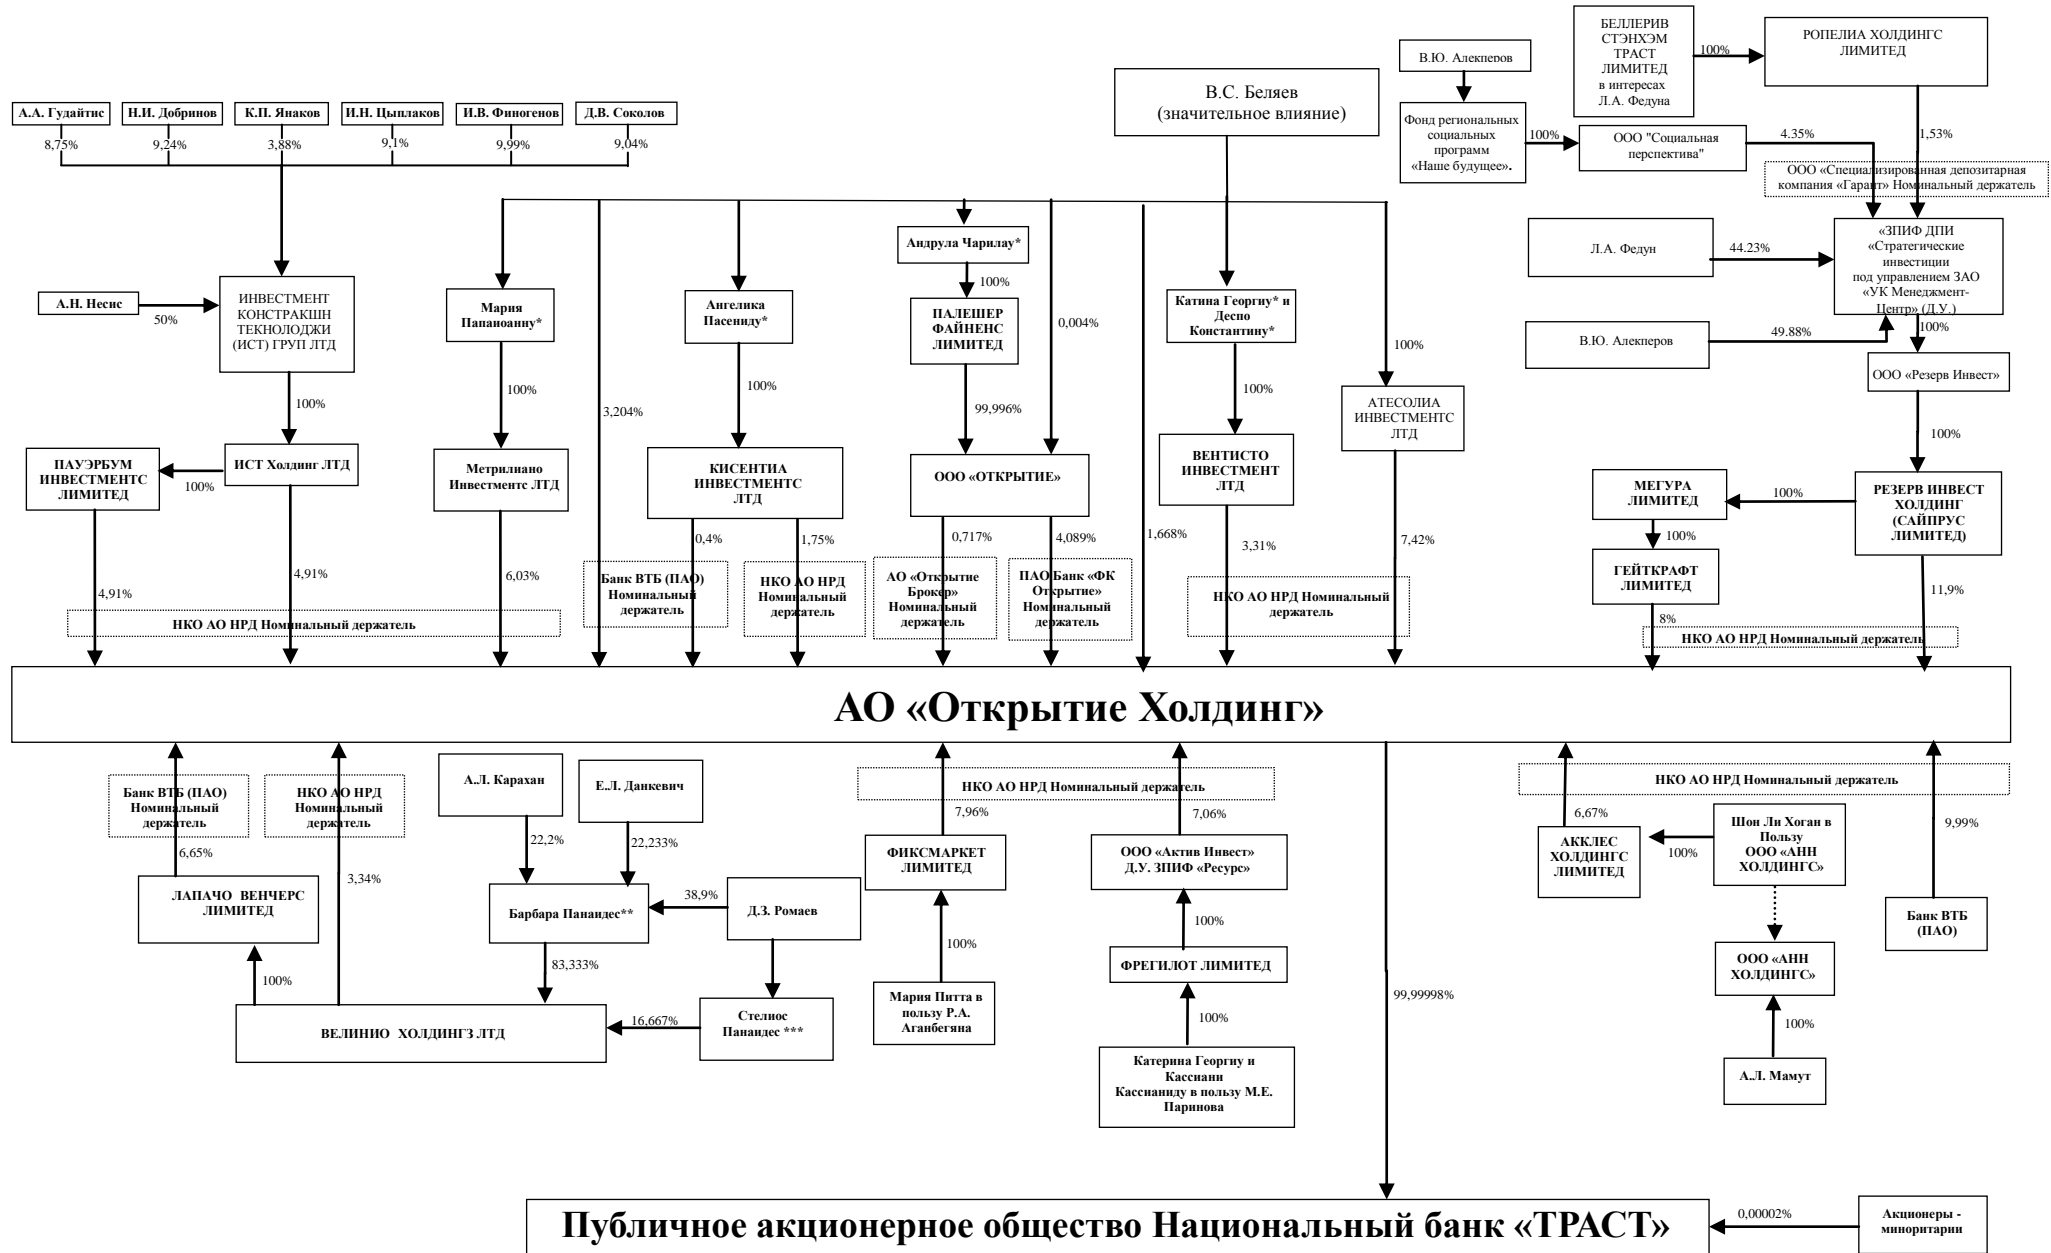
БЕЛЛЕРИВ СТЭНХЭМ ТРАСТ ЛИМИТЕД в интересах Л.А. Федуна

100%

РОПЕЛИА ХОЛДИНГС ЛИМИТЕД

В.Ю. Алекперов

Фонд региональных социальных программ «Наше будущее».

100%

ООО "Социальная перспектива"

4.35%

1,53%

ООО «Специализированная депозитарная компания «Гарант» Номинальный держатель

В.С. Беляев (значительное влияние)

А.А. Гудайтис

Н.И. Добринов

К.П. Янаков

И.Н. Цыплаков

И.В. Финогенов

Д.В. Соколов

8,75%

9,24%

3,88%

9,1%

9,99%

9,04%

Андрула Чарилау*

100%

Л.А. Федун

44.23%

«ЗПИФ ДПИ «Стратегические инвестиции под управлением ЗАО «УК Менеджмент-Центр» (Д.У.)

100%

В.Ю. Алекперов

49.88%

ООО «Резерв Инвест»

100%

А.Н. Несис

50%

ИНВЕСТМЕНТ КОНСТРАКШН ТЕКНОЛОДЖИ (ИСТ) ГРУП ЛТД

100%

Мария Папаноанну*

100%

Ангелика Пасениду*

100%

ПАЛЕШЕР ФАЙНЕНС ЛИМИТЕД

0,004%

99,996%

Катина Георгиу* и Деспо Константину*

100%

100%

АТЕСОЛИА ИНВЕСТМЕНТС ЛТД

3,204%

ПАУЭРБУМ ИНВЕСТМЕНТС ЛИМИТЕД

100%

ИСТ Холдинг ЛТД

Метрилиано Инвестментс ЛТД

КИСЕНТИА ИНВЕСТМЕНТС ЛТД

ООО «ОТКРЫТИЕ»

ВЕНТИСТО ИНВЕСТМЕНТ ЛТД

МЕГУРА ЛИМИТЕД

100%

РЕЗЕРВ ИНВЕСТ ХОЛДИНГ (САЙПРУС ЛИМИТЕД)

100%

ГЕЙТКРАФТ ЛИМИТЕД

4,91%

4,91%

6,03%

0,4%

1,75%

0,717%

4,089%

1,668%

3,31%

7,42%

11,9%

8%

Банк ВТБ (ПАО) Номинальный держатель

НКО АО НРД Номинальный держатель

АО «Открытие Брокер» Номинальный держатель

ПАО Банк «ФК Открытие» Номинальный держатель

НКО АО НРД Номинальный держатель

НКО АО НРД Номинальный держатель

НКО АО НРД Номинальный держатель

АО «Открытие Холдинг»

Банк ВТБ (ПАО) Номинальный держатель

НКО АО НРД Номинальный держатель

А.Л. Карахан

Е.Л. Данкевич

НКО АО НРД Номинальный держатель

7,96%

7,06%

НКО АО НРД Номинальный держатель

6,65%

3,34%

22,2%

22,233%

ФИКСМАРКЕТ ЛИМИТЕД

ООО «Актив Инвест» Д.У. ЗПИФ «Ресурс»

6,67%

АККЛЕС ХОЛДИНГС ЛИМИТЕД

100%

Шон Ли Хоган в Пользу ООО «АНН ХОЛДИНГС»

9,99%

ЛАПАЧО ВЕНЧЕРС ЛИМИТЕД

Барбара Панаидес**

38,9%

Д.З. Ромаев

100%

100%

ФРЕГИЛОТ ЛИМИТЕД

Банк ВТБ (ПАО)

ООО «АНН ХОЛДИНГС»

100%

83,333%

100%

99,99998%

ВЕЛИНИО ХОЛДИНГЗ ЛТД

16,667%

Стелиос Панаидес ***

Мария Питта в пользу Р.А. Аганбегяна

100%

Катерина Георгиу и Кассиани Кассианиду в пользу М.Е. Паринова

100%

А.Л. Мамут

Публичное акционерное общество Национальный банк «ТРАСТ»

0,00002%

Акционеры - миноритарии